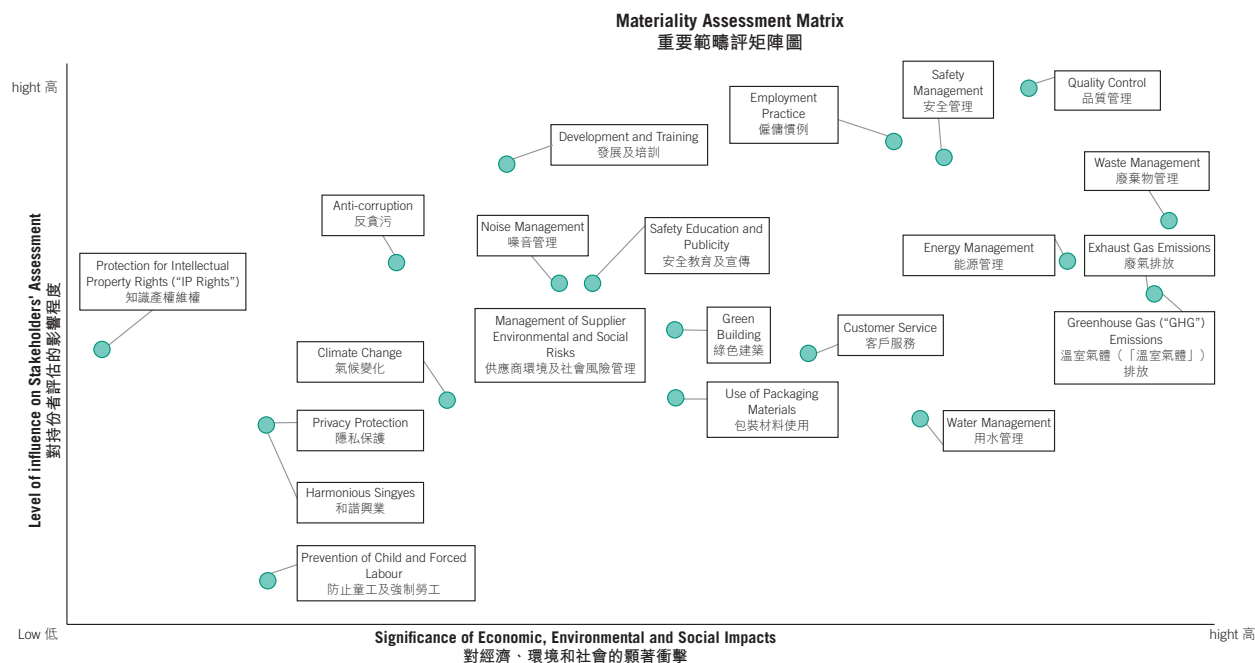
Materiality Assessment Matrix
重要範疇評矩陣圖

hight 高

Level of influence on Stakeholders' Assessment
對持份者評估的影響程度

Safety Management
安全管理

Quality Control
品質管理

Employment Practice
僱傭慣例

Development and Training
發展及培訓

Waste Management
廢棄物管理

Anti-corruption
反貪污

Noise Management
噪音管理

Safety Education and Publicity
安全教育及宣傳

Energy Management
能源管理

Exhaust Gas Emissions
廢氣排放

Protection for Intellectual Property Rights ("IP Rights")
知識產權維權

Management of Supplier Environmental and Social Risks
供應商環境及社會風險管理

Green Building
綠色建築

Customer Service
客戶服務

Greenhouse Gas ("GHG") Emissions
溫室氣體（「溫室氣體」）排放

Climate Change
氣候變化

Use of Packaging Materials
包裝材料使用

Privacy Protection
隱私保護

Water Management
用水管理

Harmonious Singyes
和諧興業

Prevention of Child and Forced Labour
防止童工及強制勞工

Low 低

Significance of Economic, Environmental and Social Impacts
對經濟、環境和社會的顯著衝擊

hight 高